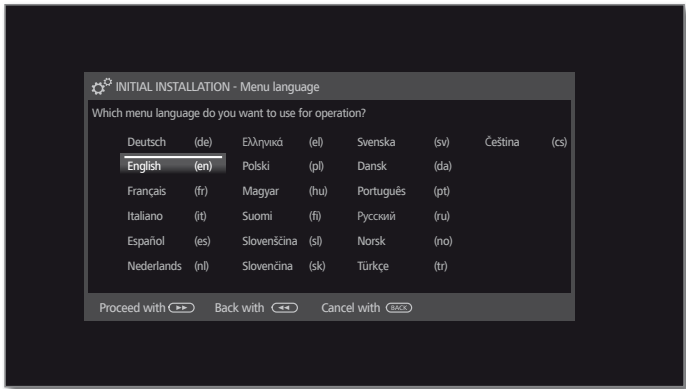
INITIAL INSTALLATION - Menu language

Which menu language do you want to use for operation?

| | | | | | | | |
|---|---|---|---|---|---|---|---|
| Deutsch | (de) | Ελληνικά | (el) | Svenska | (sv) | Čeština | (cs) |
| English | (en) | Polski | (pl) | Dansk | (da) | | |
| Français | (fr) | Magyar | (hu) | Português | (pt) | | |
| Italiano | (it) | Suomi | (fi) | Русский | (ru) | | |
| Español | (es) | Slovenščina | (sl) | Norsk | (no) | | |
| Nederlands | (nl) | Slovenčina | (sk) | Türkçe | (tr) | | |

Proceed with ▶▶ Back with ◀◀ Cancel with BACK